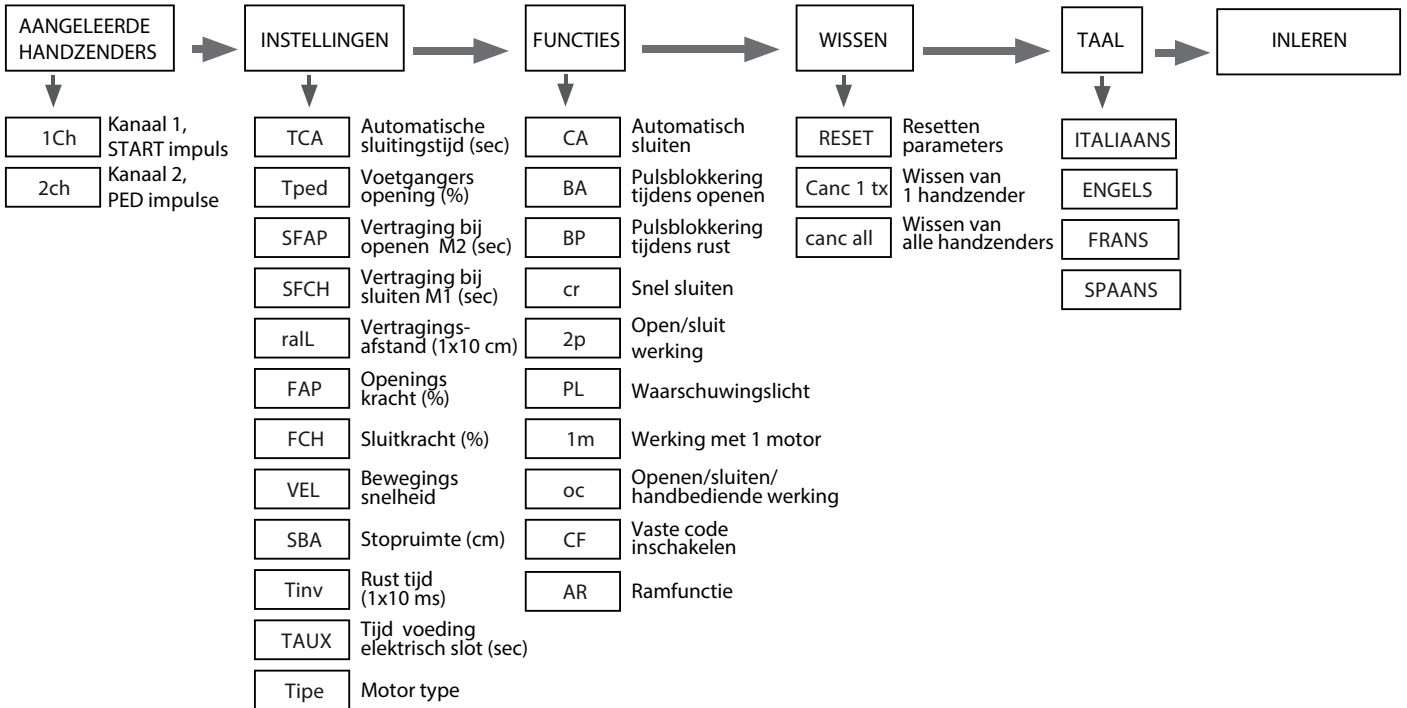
AANGELEERDE HANDZENDERS

INSTELLINGEN

FUNCTIES

WISSEN

TAAL

INLEREN

1Ch Kanaal 1, START impuls

2ch Kanaal 2, PED impulse

TCA Automatische sluitingstijd (sec)

Tped Voetgangers opening (%)

SFAP Vertraging bij openen M2 (sec)

SFCH Vertraging bij sluiten M1 (sec)

ralL Vertragingsafstand (1x10 cm)

FAP Openings kracht (%)

FCH Sluitkracht (%)

VEL Bewegings snelheid

SBA Stopruimte (cm)

Tinv Rust tijd (1x10 ms)

TAUX Tijd voeding elektrisch slot (sec)

Tipe Motor type

CA Automatisch sluiten

BA Pulsblokkering tijdens openen

BP Pulsblokkering tijdens rust

cr Snel sluiten

2p Open/sluit werking

PL Waarschuwingslicht

1m Werking met 1 motor

oc Openen/sluiten/ handbediende werking

CF Vaste code inschakelen

AR Ramfunctie

RESET Resetten parameters

Canc 1 tx Wissen van 1 handzender

canc all Wissen van alle handzenders

ITALIAANS

ENGELS

FRANS

SPAANS